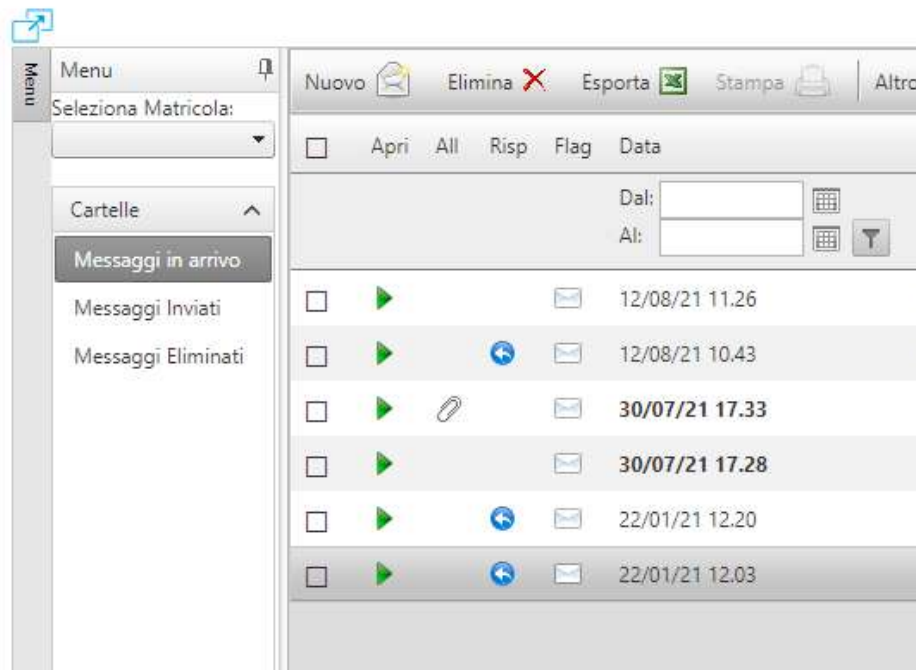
Menu

Menu
Seleziona Matricola:

Cartelle
Messaggi in arrivo
Messaggi Inviati
Messaggi Eliminati

Nuovo Elimina Esporta Stampa Altro

| | Apri | All | Risp | Flag | Data |
|---|---|---|---|---|---|
| | | | | | Dal: Al: |
| | | | | | 12/08/21 11.26 |
| | | | | | 12/08/21 10.43 |
| | | | | | **30/07/21 17.33** |
| | | | | | **30/07/21 17.28** |
| | | | | | 22/01/21 12.20 |
| | | | | | 22/01/21 12.03 |